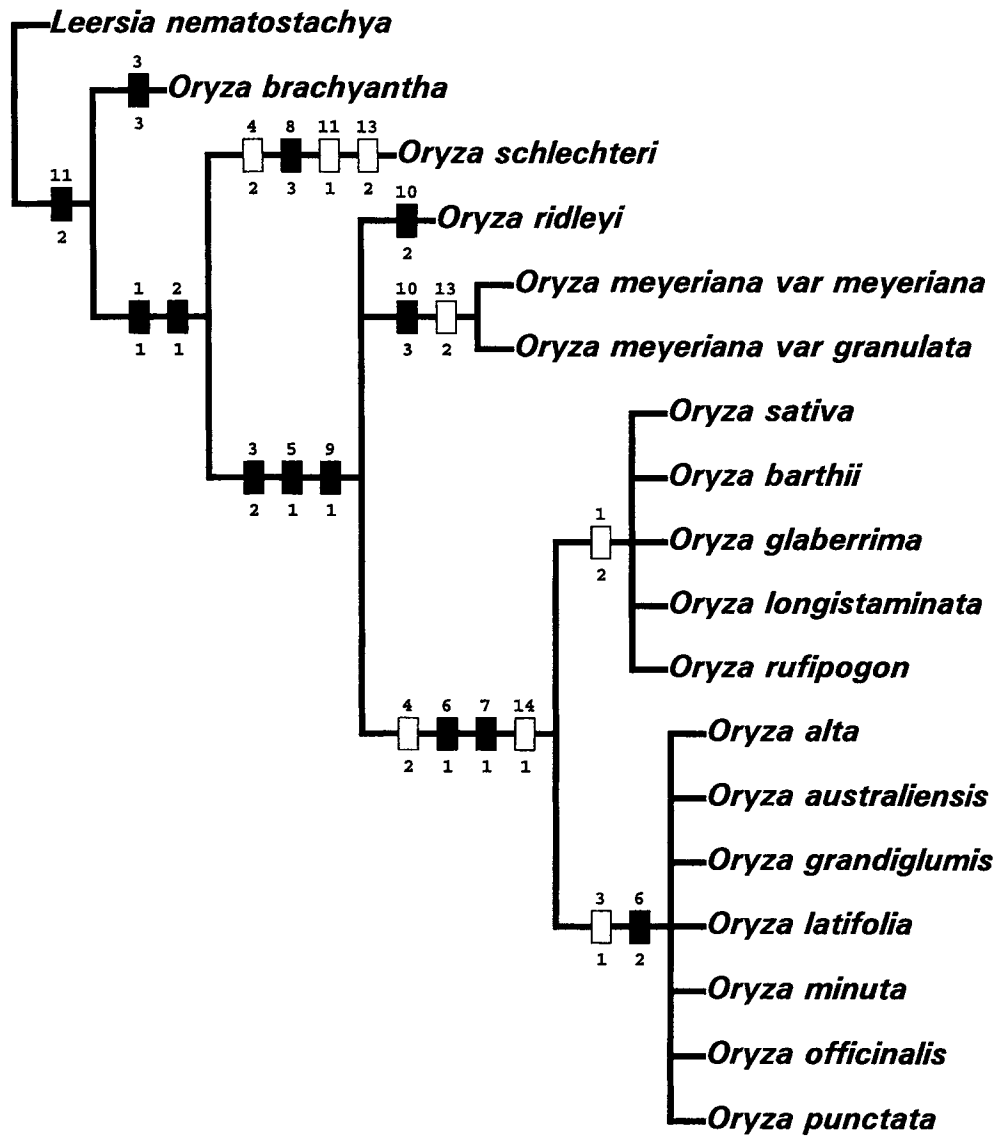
Leersia nematostachya

3
Oryza brachyantha
3

11
2

4 8 11 13
Oryza schlechteri
2 3 1 2

10
Oryza ridleyi
2

1 2
1 1

10 13
Oryza meyeriana var meyeriana
3 2
Oryza meyeriana var granulata

Oryza sativa

3 5 9
2 1 1

Oryza barthii

1
Oryza glaberrima
2

Oryza longistaminata

Oryza rufipogon

4 6 7 14
2 1 1 1

Oryza alta

Oryza australiensis

Oryza grandiglumis

3 6
Oryza latifolia
1 2

Oryza minuta

Oryza officinalis

Oryza punctata